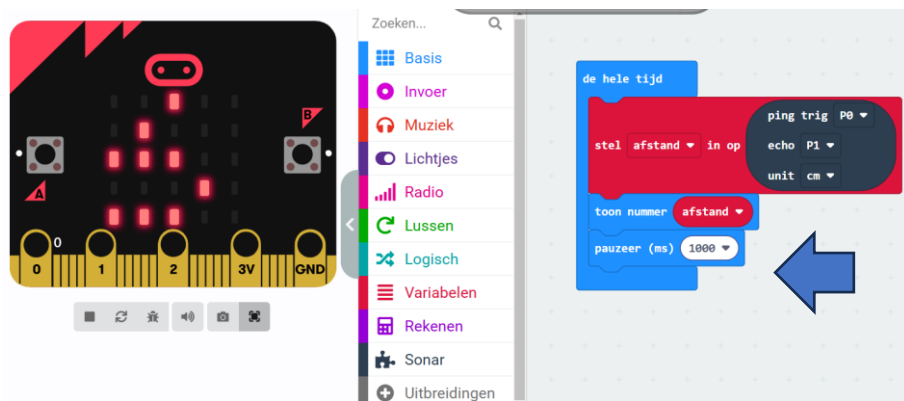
B
A
0
0
1
2
3V
GND

Zoeken...
Basis
Invoer
Muziek
Lichtjes
Radio
Lussen
Logisch
Variabelen
Rekenen
Sonar
Uitbreidingen

de hele tijd
stel afstand in op
ping trig P0
echo P1
unit cm
toon nummer afstand
pauzeer (ms) 1000